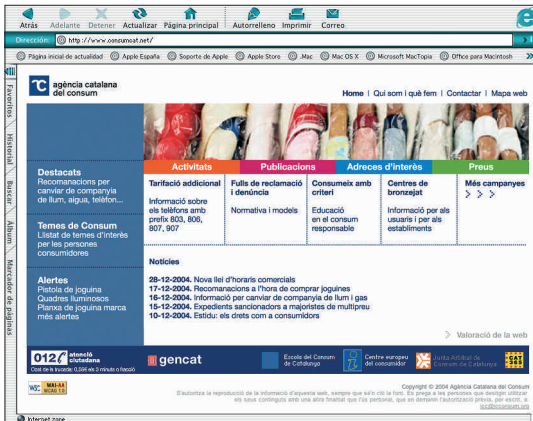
Atrás Adelante Detener Actualizar Página principal Autorelleno Imprimir Correo

Dirección: http://www.consumcat.net/

Página inicial de actualidad Apple España Soporte de Apple Apple Store .Mac Mac OS X Microsoft MacTopia Office para Macintosh

Favoritos Historial Buscar Álbum Marcador de páginas

agència catalana del consum

Home | Qui som i què fem | Contactar | Mapa web

Activitats Publicacions Adreces d'interès Preus

Destacats
Recomanacions per canviar de companyia de llum, aigua, telèfon...

Temes de Consum
Llistat de temes d'interès per les persones consumidores

Alertes
Pistola de joguina
Quadres lluminosos
Planxa de joguina marca mès alertes

Tarifació addicional
Informació sobre els telèfons amb prefix 803, 806, 807, 907

Fulls de reclamació i denúncia
Normativa i models

Consumeix amb criteri
Educació en el consum responsable

Centres de bronzejat
Informació per als usuaris i per als establiments

Més campanyes
> > >

Notícies

28-12-2004. Nova llei d'horaris comercials
17-12-2004. Recomanacions a l'hora de comprar joguines
16-12-2004. Informació per canviar de companyia de llum i gas
15-12-2004. Expedients sancionadors a majoristes de multipreu
10-12-2004. Estudi: els drets com a consumidors

> Valoració de la web

012 atenció ciutadana
Cost de la trucada: 0,396 els 3 minuts o fracció

gencat

Escola del Consum de Catalunya

Centre europeu del consumidor

Junta Arbitral de Consum de Catalunya

W3C WAI-AA WCAG 1.0

Copyright © 2004 Agència Catalana del Consum
S'autoritza la reproducció de la informació d'aquesta web, sempre que se'n citi la font. Es prega a les persones que desitgin utilitzar els seus continguts amb una altra finalitat que l'ús personal, que en demanin l'autorització prèvia, per escrit, a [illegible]@consumcat.org

Internet zone